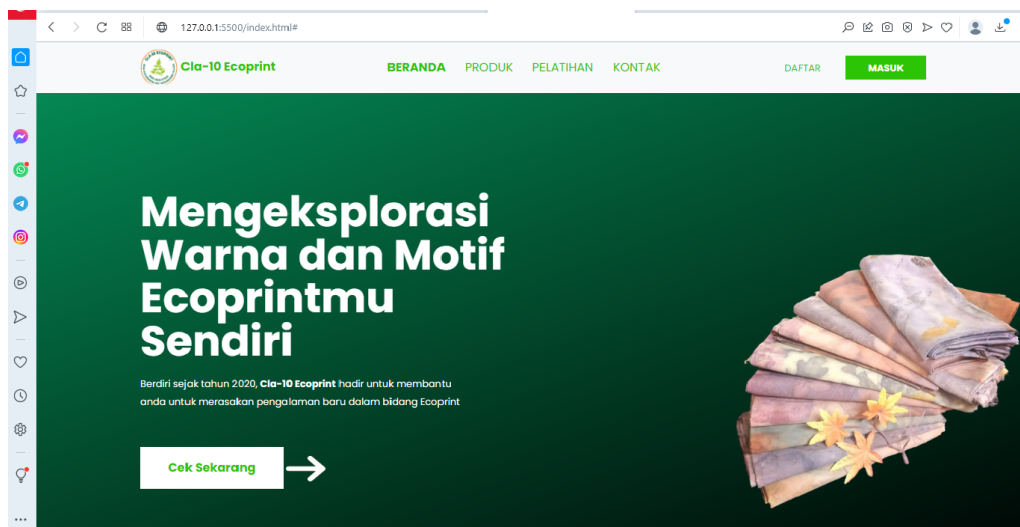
127.0.0.1:5500/index.html#

Cla-10 Ecoprint

BERANDA PRODUK PELATIHAN KONTAK

DAFTAR MASUK

Mengeksplorasi Warna dan Motif Ecoprintmu Sendiri

Berdiri sejak tahun 2020, **Cla-10 Ecoprint** hadir untuk membantu anda untuk merasakan pengalaman baru dalam bidang Ecoprint

Cek Sekarang